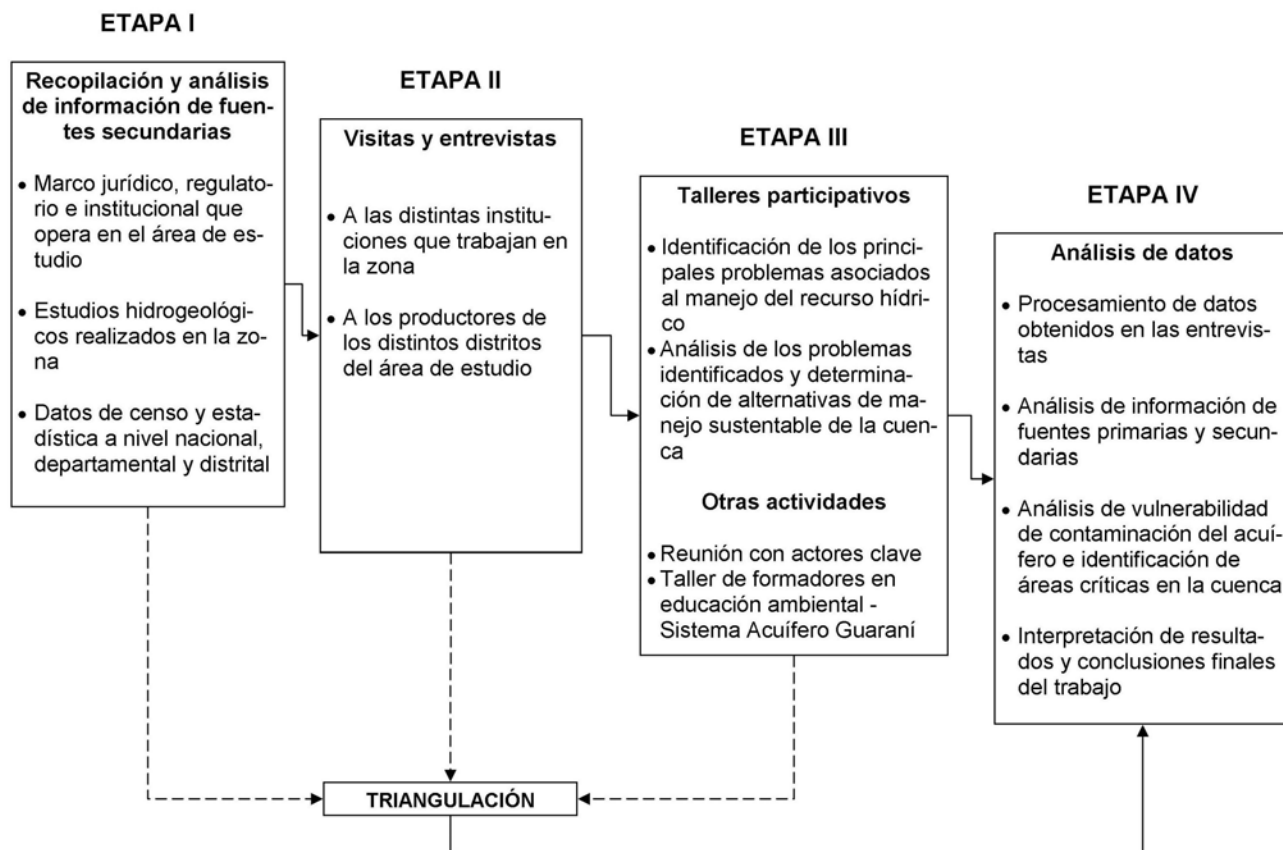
ETAPA I

Recopilación y análisis de información de fuentes secundarias

• Marco jurídico, regulatorio e institucional que opera en el área de estudio

• Estudios hidrogeológicos realizados en la zona

• Datos de censo y estadística a nivel nacional, departamental y distrital

ETAPA II

Visitas y entrevistas

• A las distintas instituciones que trabajan en la zona

• A los productores de los distintos distritos del área de estudio

ETAPA III

Talleres participativos

• Identificación de los principales problemas asociados al manejo del recurso hídrico
• Análisis de los problemas identificados y determinación de alternativas de manejo sustentable de la cuenca

Otras actividades

• Reunión con actores clave
• Taller de formadores en educación ambiental - Sistema Acuífero Guaraní

ETAPA IV

Análisis de datos

• Procesamiento de datos obtenidos en las entrevistas

• Análisis de información de fuentes primarias y secundarias

• Análisis de vulnerabilidad de contaminación del acuífero e identificación de áreas críticas en la cuenca

• Interpretación de resultados y conclusiones finales del trabajo

TRIANGULACIÓN